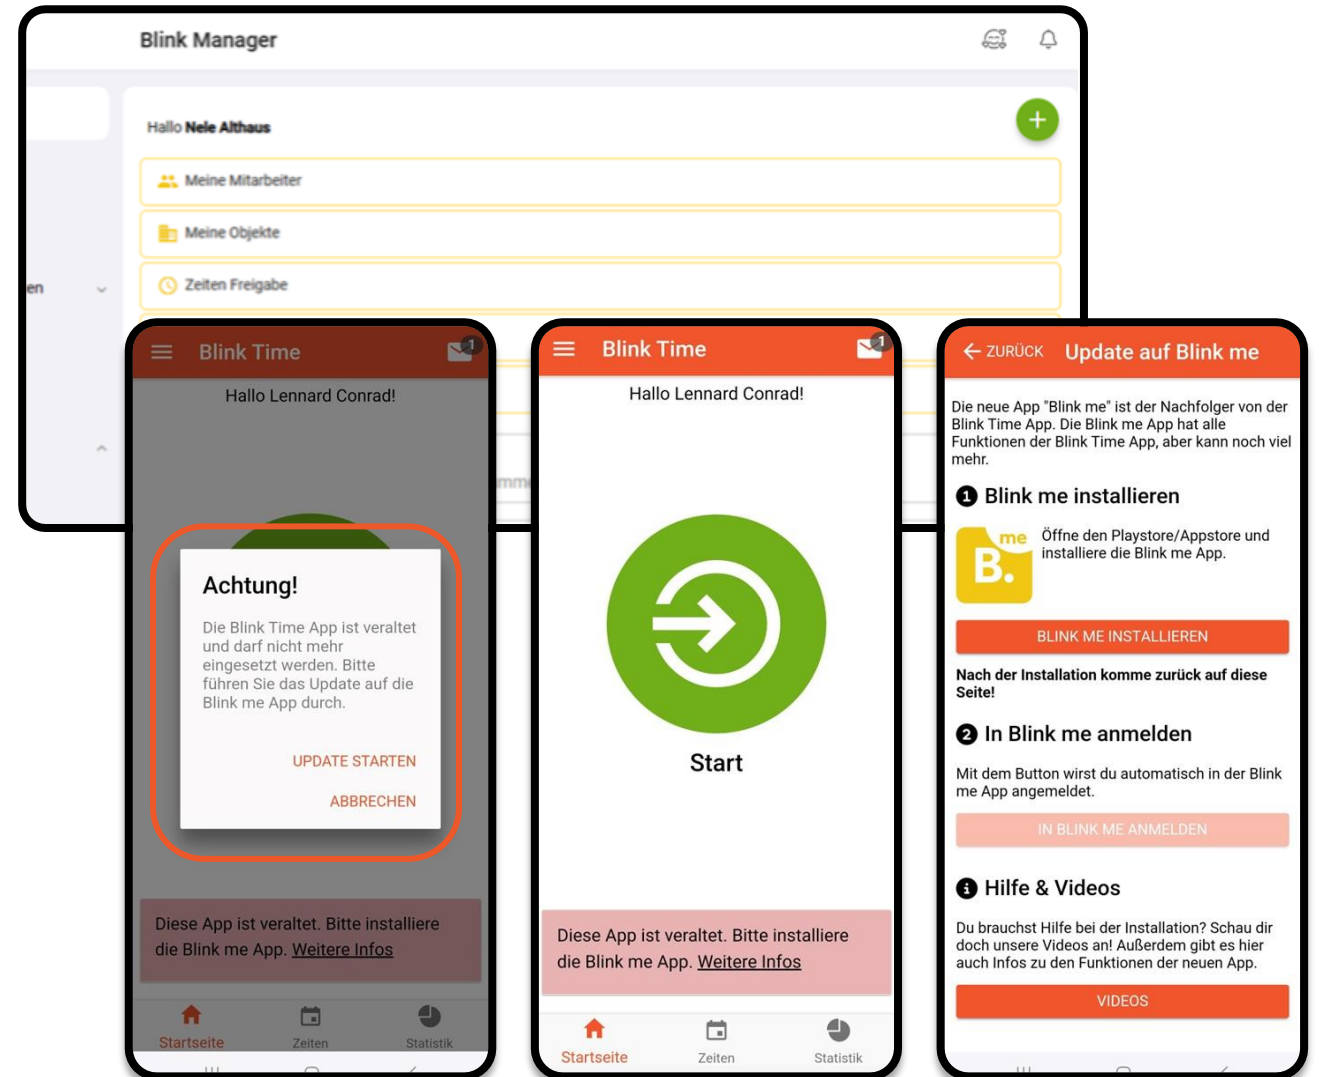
Blink Manager

Hallo **Nele Althaus**

Meine Mitarbeiter

Meine Objekte

Zeiten Freigabe

en

Blink Time

1

Hallo Lennard Conrad!

Achtung!

Die Blink Time App ist veraltet und darf nicht mehr eingesetzt werden. Bitte führen Sie das Update auf die Blink me App durch.

UPDATE STARTEN

ABBRECHEN

Diese App ist veraltet. Bitte installiere die Blink me App. Weitere Infos

Startseite Zeiten Statistik

Blink Time

1

Hallo Lennard Conrad!

Start

Diese App ist veraltet. Bitte installiere die Blink me App. Weitere Infos

Startseite Zeiten Statistik

← ZURÜCK Update auf Blink me

Die neue App "Blink me" ist der Nachfolger von der Blink Time App. Die Blink me App hat alle Funktionen der Blink Time App, aber kann noch viel mehr.

1 Blink me installieren

me B.

Öffne den Playstore/Appstore und installiere die Blink me App.

BLINK ME INSTALLIEREN

**Nach der Installation komme zurück auf diese Seite!**

2 In Blink me anmelden

Mit dem Button wirst du automatisch in der Blink me App angemeldet.

IN BLINK ME ANMELDEN

Hilfe & Videos

Du brauchst Hilfe bei der Installation? Schau dir doch unsere Videos an! Außerdem gibt es hier auch Infos zu den Funktionen der neuen App.

VIDEOS